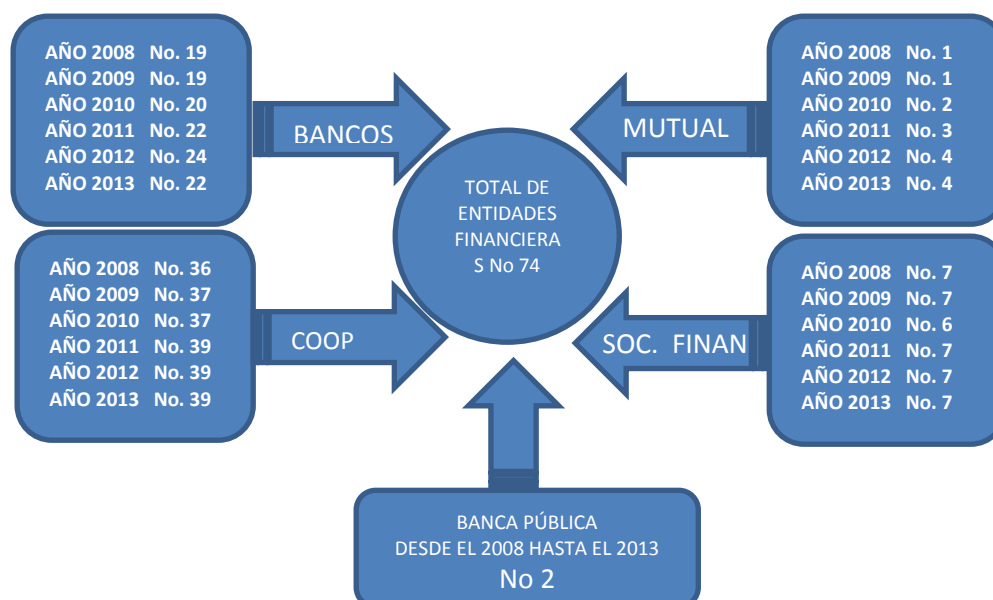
AÑO 2008 No. 19
AÑO 2009 No. 19
AÑO 2010 No. 20
AÑO 2011 No. 22
AÑO 2012 No. 24
AÑO 2013 No. 22

BANCOS

AÑO 2008 No. 1
AÑO 2009 No. 1
AÑO 2010 No. 2
AÑO 2011 No. 3
AÑO 2012 No. 4
AÑO 2013 No. 4

MUTUAL

TOTAL DE ENTIDADES FINANCIERA S No 74

AÑO 2008 No. 36
AÑO 2009 No. 37
AÑO 2010 No. 37
AÑO 2011 No. 39
AÑO 2012 No. 39
AÑO 2013 No. 39

COOP

AÑO 2008 No. 7
AÑO 2009 No. 7
AÑO 2010 No. 6
AÑO 2011 No. 7
AÑO 2012 No. 7
AÑO 2013 No. 7

SOC. FINAN

BANCA PÚBLICA
DESDE EL 2008 HASTA EL 2013
No 2